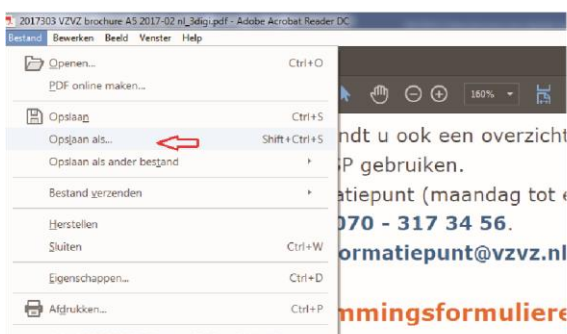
2017303 VZVZ brochure A5 2017-02 nl_3digi.pdf - Adobe Acrobat Reader DC

Bestand Bewerken Beeld Venster Help

Openen... Ctrl+O
PDF online maken...
Opslaan Ctrl+S
Opslaan als... Shift+Ctrl+S
Opslaan als ander bestand
Bestand verzenden
Herstellen
Sluiten Ctrl+W
Eigenschappen... Ctrl+D
Afdrukken... Ctrl+P

160%

ndt u ook een overzicht
SP gebruiken.
atiepunt (maandag tot e
070 - 317 34 56.
ormatiepunt@vzvz.nl
mmingsformuliere